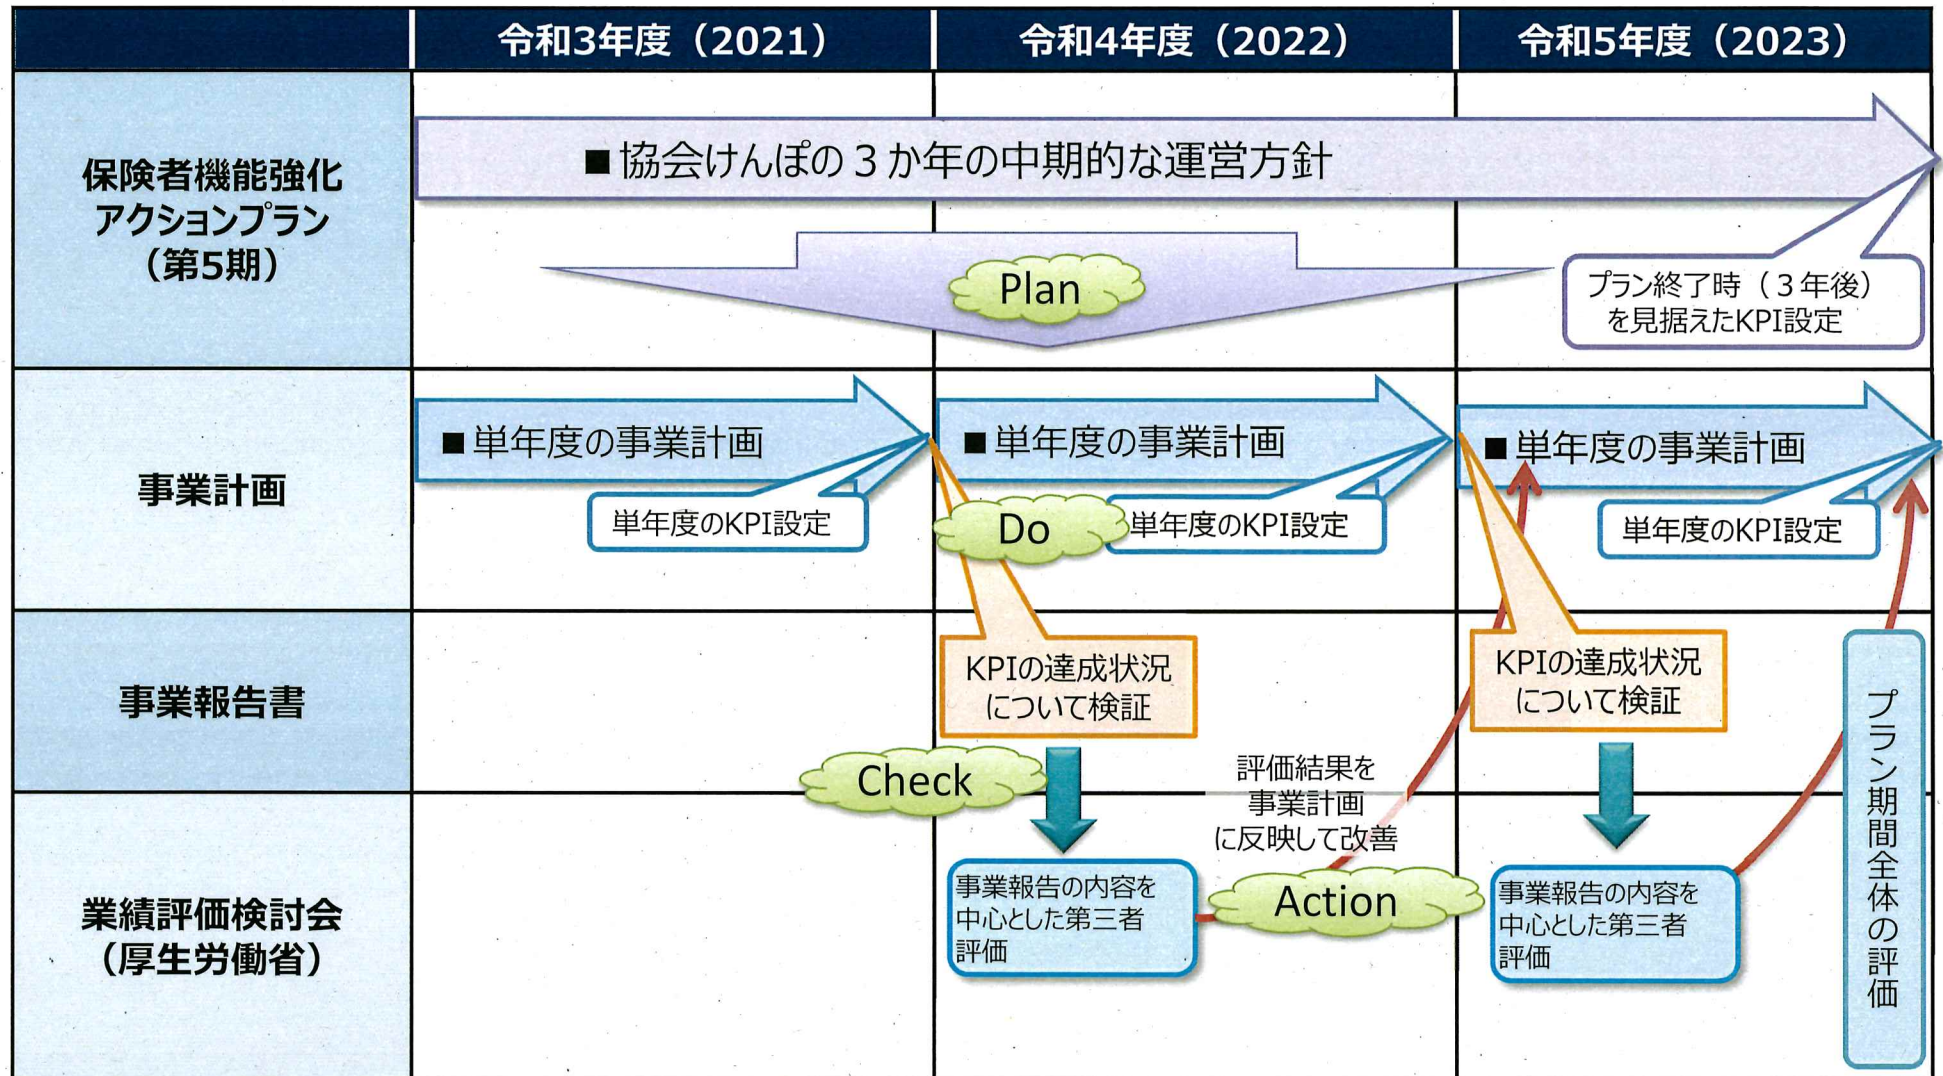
| | 令和3年度（2021） | 令和4年度（2022） | 令和5年度（2023） |
|---|---|---|---|
| 保険者機能強化アクションプラン（第5期） | | | |
| 事業計画 | | | |
| 事業報告書 | | | |
| 業績評価検討会（厚生労働省） | | | |

■協会けんぽの３か年の中期的な運営方針

Plan

プラン終了時（３年後）を見据えたKPI設定

■単年度の事業計画

単年度のKPI設定

■単年度の事業計画

Do

単年度のKPI設定

■単年度の事業計画

単年度のKPI設定

KPIの達成状況について検証

KPIの達成状況について検証

プラン期間全体の評価

Check

評価結果を事業計画に反映して改善

事業報告の内容を中心とした第三者評価

Action

事業報告の内容を中心とした第三者評価